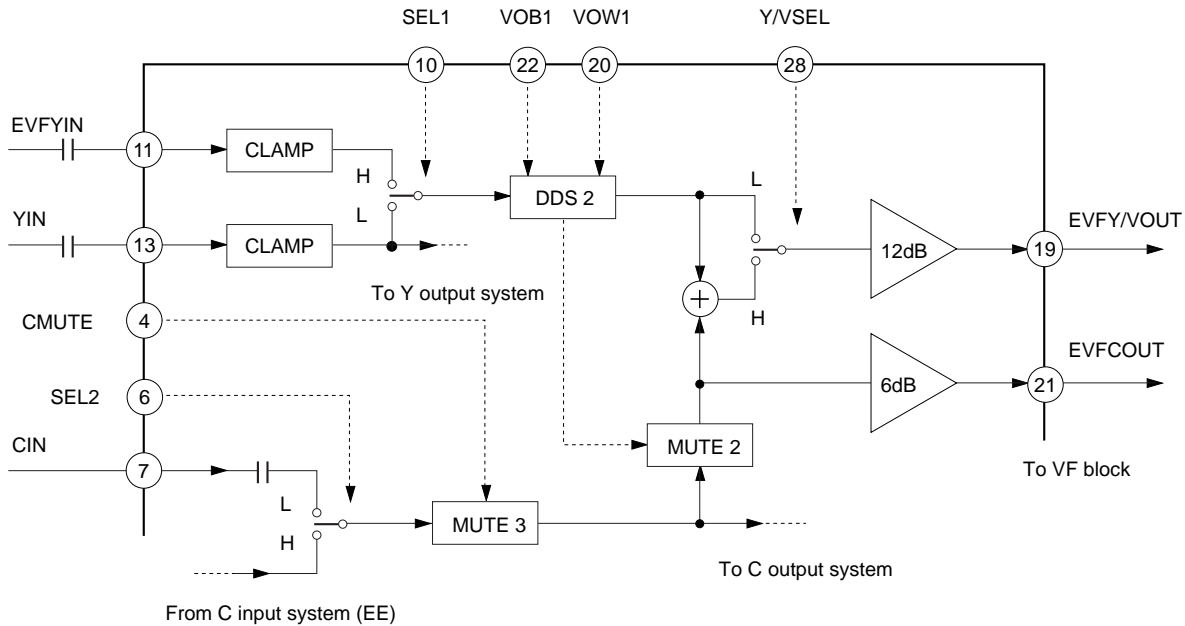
SEL1 VOB1 VOW1 Y/VSEL

10 22 20 28

EVFYIN

11

CLAMP

H

L

DDS 2

L

YIN

13

CLAMP

12dB

19

EVFY/VOUT

To Y output system

CMUTE

4

H

SEL2

6

6dB

21

EVFCOUT

CIN

7

MUTE 2

To VF block

L

H

MUTE 3

To C output system

From C input system (EE)